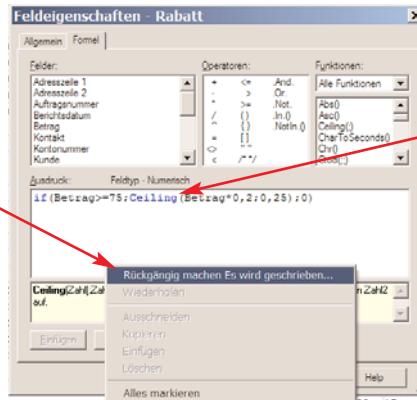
Feldeigenschaften - Rabatt

Allgemein Formel

Felder:
Adresszeile 1
Adresszeile 2
Auftragsnummer
Berichtsdatum
Betrag
Kontakt
Kontonummer
Kunde

Operatoren:
+ <= .And.
- > .Or.
* >= .Not.
/ () .In.()
^ {} .NotIn.()
= []
< ""
<> /* */

Funktionen:
Alle Funktionen
Abs()
Asc()
Ceiling()
CharToSeconds()
Chr()

Ausdruck: Feldtyp - Numerisch
if(Betrag>=75;Ceiling(Betrag*0,2;0,25);0)

Ceiling(Zahl1;Zah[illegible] auf.
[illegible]n Zahl2

Einfügen

Rückgängig machen Es wird geschrieben...
Wiederholen
Ausschneiden
Kopieren
Einfügen
Löschen
Alles markieren

Help